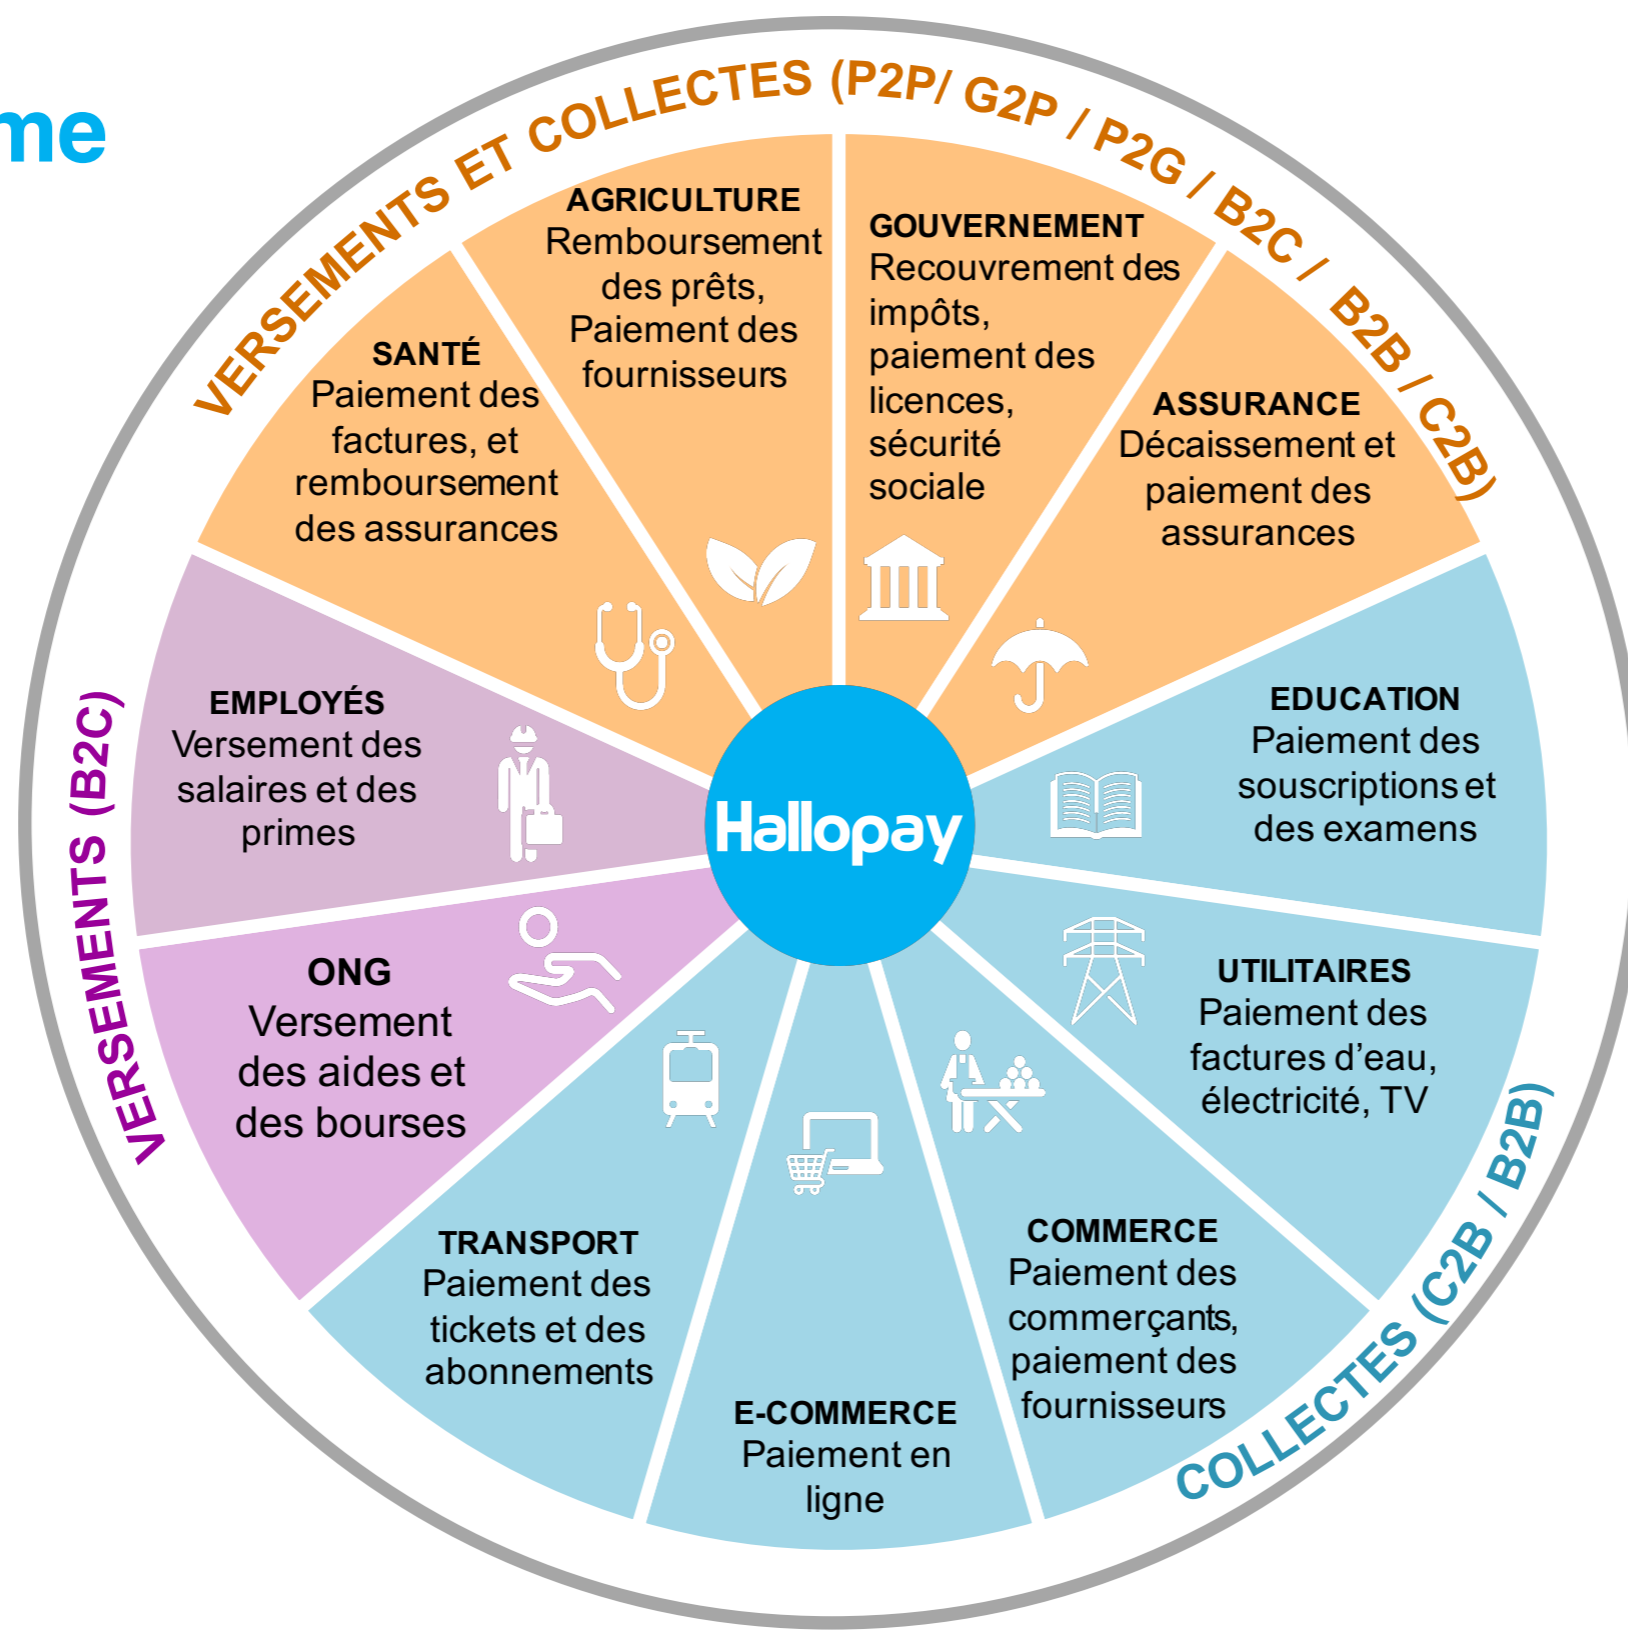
me

VERSEMENTS ET COLLECTES (P2P/ G2P / P2G / B2C / B2B / C2B)

AGRICULTURE
Remboursement des prêts, Paiement des fournisseurs

GOUVERNEMENT
Recouvrement des impôts, paiement des licences, sécurité sociale

SANTÉ
Paiement des factures, et remboursement des assurances

ASSURANCE
Décaissement et paiement des assurances

EMPLOYÉS
Versement des salaires et des primes

Hallopay

EDUCATION
Paiement des souscriptions et des examens

VERSEMENTS (B2C)

ONG
Versement des aides et des bourses

UTILITAIRES
Paiement des factures d'eau, électricité, TV

TRANSPORT
Paiement des tickets et des abonnements

E-COMMERCE
Paiement en ligne

COMMERCE
Paiement des commerçants, paiement des fournisseurs

COLLECTES (C2B / B2B)